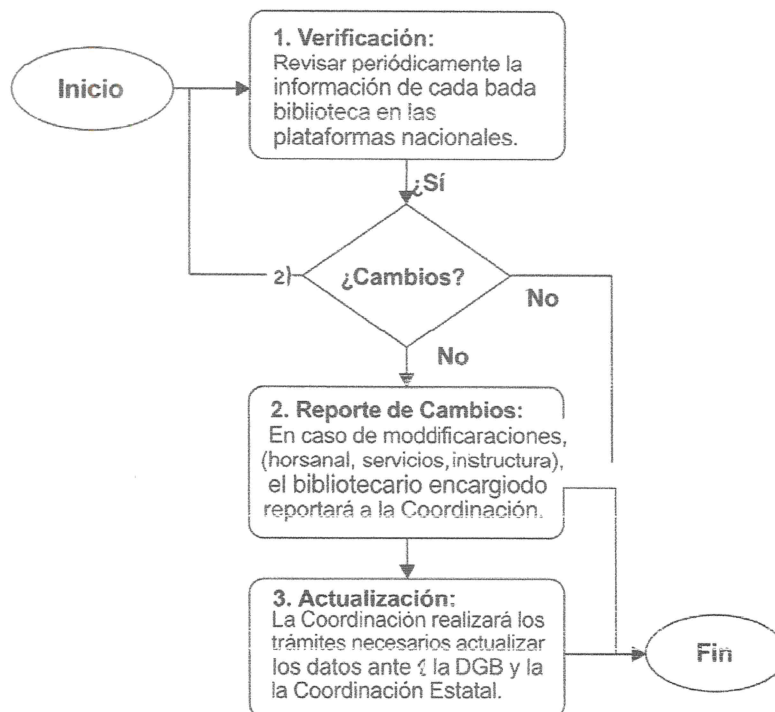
Inicio

1. Verificación:
Revisar periódicamente la información de cada bada biblioteca en las plataformas nacionales.

¿Sí

2)

¿Cambios?

No

No

2. Reporte de Cambios:
En caso de moddificaraciones, (horsanal, servicios, instructura), el bibliotecario encargiodo reportará a la Coordinación.

3. Actualización:
La Coordinación realizará los trámites necesarios actualizar los datos ante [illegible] la DGB y la la Coordinación Estatal.

Fin